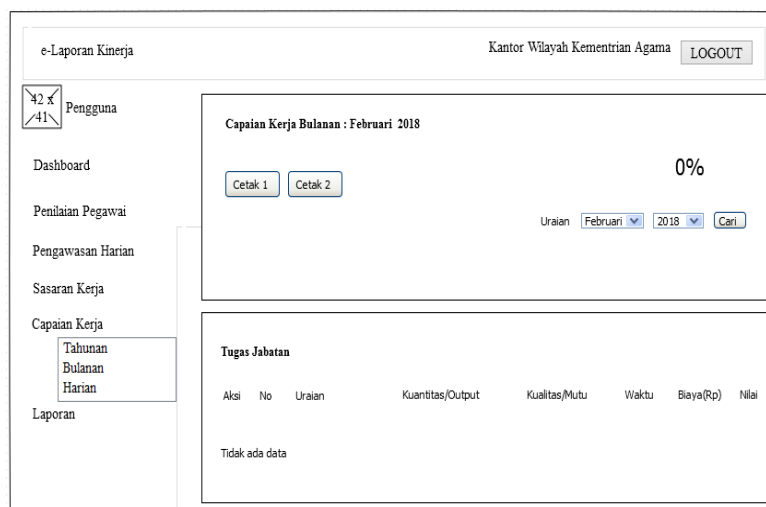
e-Laporan Kinerja

Kantor Wilayah Kementrian Agama

LOGOUT

42 x 41

Pengguna

Dashboard

Penilaian Pegawai

Pengawasan Harian

Sasaran Kerja

Capaian Kerja

Tahunan
Bulanan
Harian

Laporan

Capaian Kerja Bulanan : Februari 2018

Cetak 1

Cetak 2

0%

Uraian Februari 2018 Cari

Tugas Jabatan

| Aksi | No | Uraian | Kuantitas/Output | Kualitas/Mutu | Waktu | Biaya(Rp) | Nilai |
|---|---|---|---|---|---|---|---|

Tidak ada data